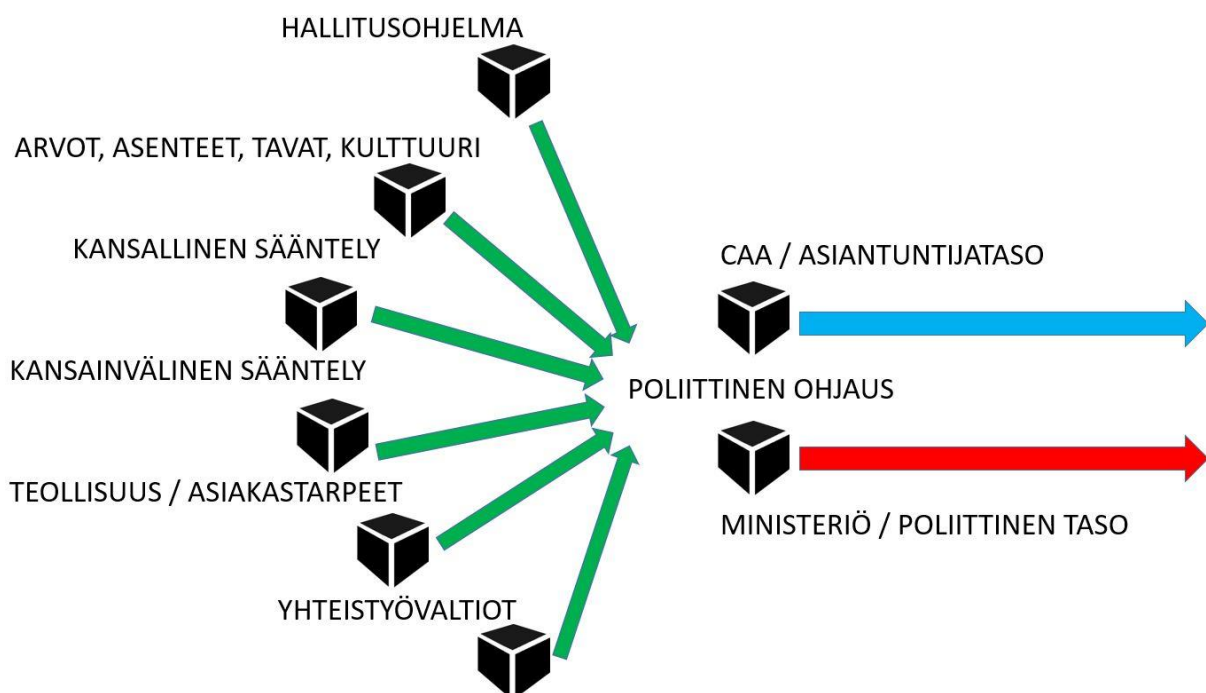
HALLITUSOHJELMA

ARVOT, ASENTEET, TAVAT, KULTTUURI

KANSALLINEN SÄÄNTELY

KANSAINVÄLINEN SÄÄNTELY

TEOLLISUUS / ASIAKASTARPEET

YHTEISTYÖVALTIOT

CAA / ASIANTUNTIJATASO

POLIITTINEN OHJAUS

MINISTERIÖ / POLIITTINEN TASO